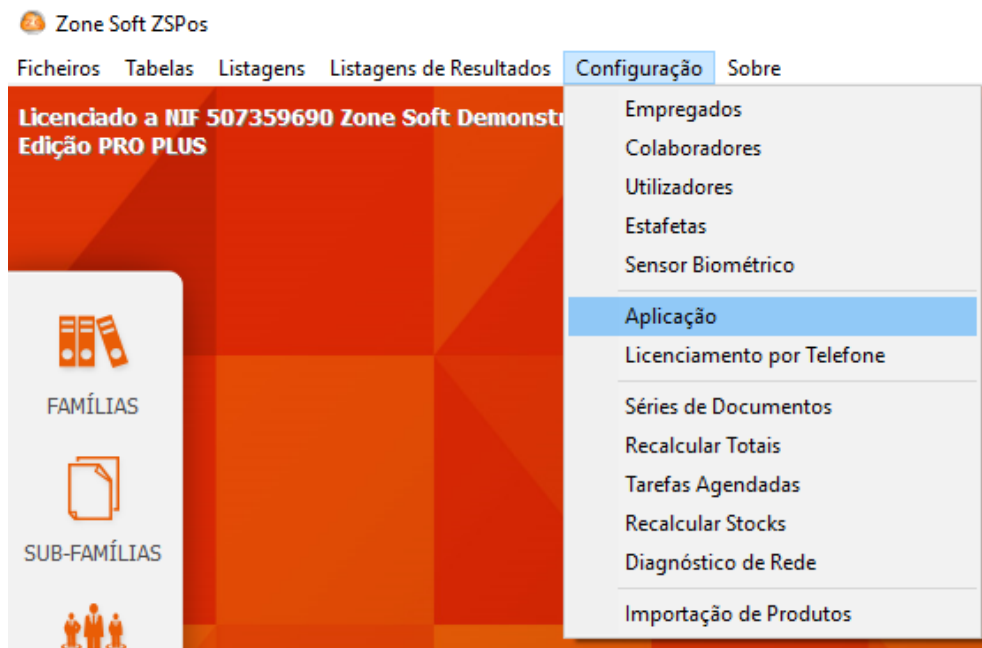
Zone Soft ZSPos

Ficheiros Tabelas Listagens Listagens de Resultados Configuração Sobre

Licenciado a NIF 507359690 Zone Soft Demonstr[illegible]
Edição PRO PLUS

FAMÍLIAS

SUB-FAMÍLIAS

Empregados
Colaboradores
Utilizadores
Estafetas
Sensor Biométrico
Aplicação
Licenciamento por Telefone
Séries de Documentos
Recalcular Totais
Tarefas Agendadas
Recalcular Stocks
Diagnóstico de Rede
Importação de Produtos